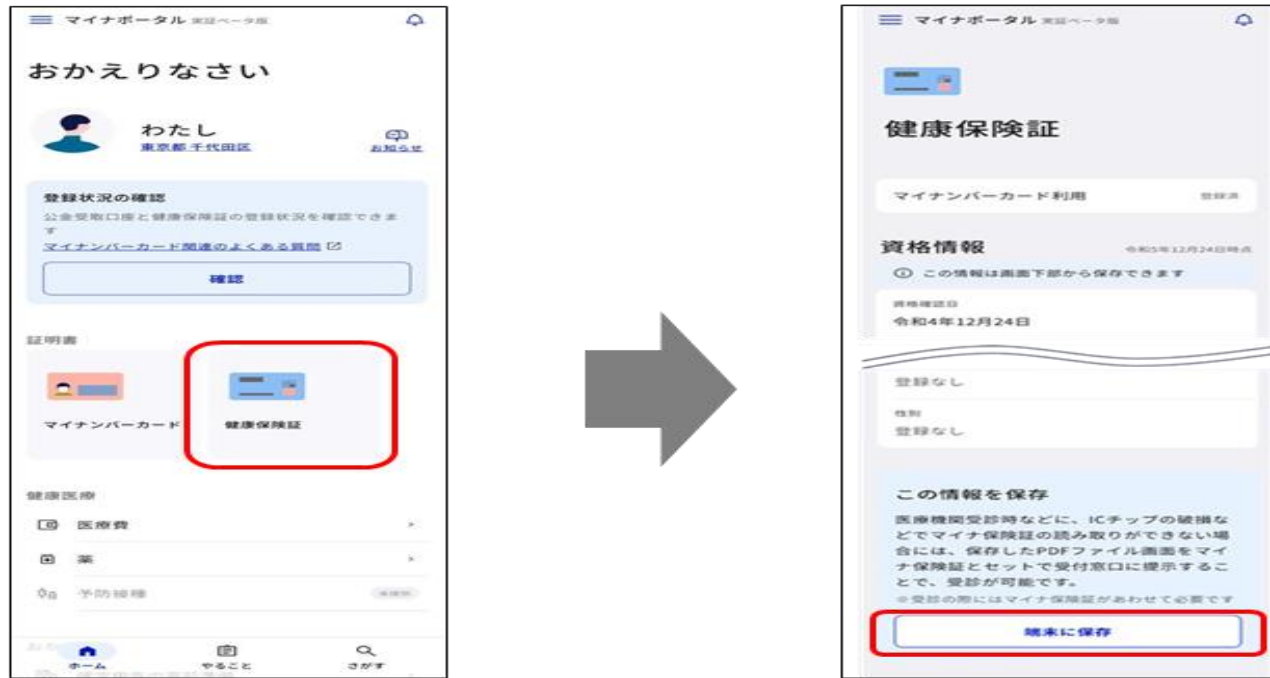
マイナポータル 実証ベータ版

おかえりなさい

わたし
東京都 千代田区
お知らせ

登録状況の確認
公金受取口座と健康保険証の登録状況を確認できます
マイナンバーカード関連のよくある質問

確認

証明書

マイナンバーカード

健康保険証

健康医療

医療費

薬

予防接種

ホーム
やること
さがす

マイナポータル 実証ベータ版

健康保険証

マイナンバーカード利用
登録済

資格情報
令和5年12月24日時点
この情報は画面下部から保存できます

資格確認日
令和4年12月24日

登録なし

性別
登録なし

この情報を保存
医療機関受診時などに、ICチップの破損などでマイナ保険証の読み取りができない場合には、保存したPDFファイル画面をマイナ保険証とセットで受付窓口に提示することで、受診が可能です。
※受診の際にはマイナ保険証があわせて必要です

端末に保存